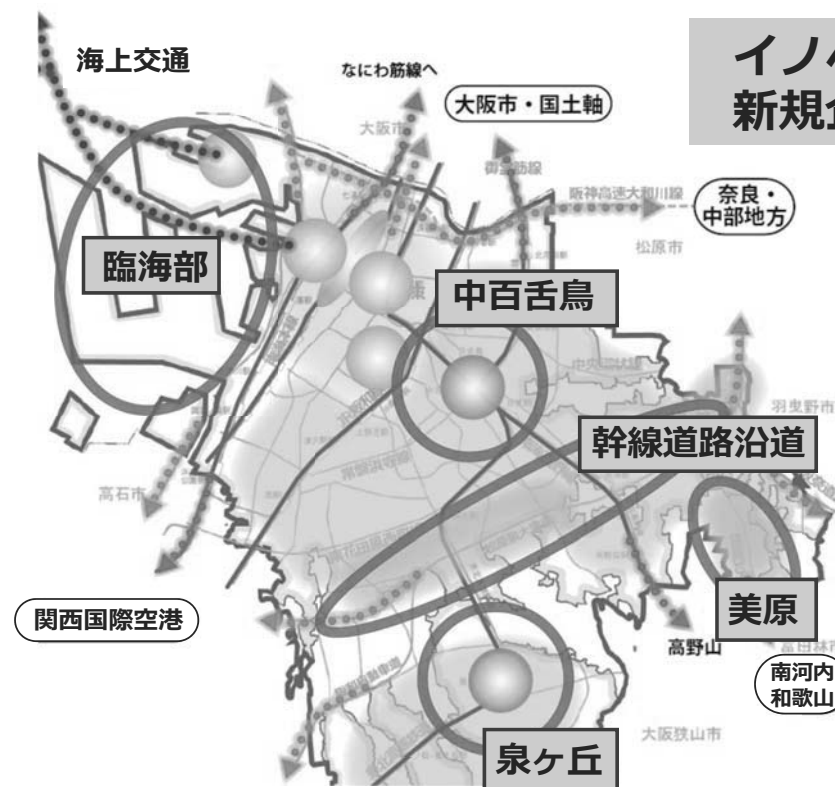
海上交通

なにわ筋線へ

大阪市・国土軸

大阪市

御堂筋線

阪神高速大和川線

奈良・中部地方

松原市

イノベ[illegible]
新規企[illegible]

臨海部

中百舌鳥

羽曳野市

幹線道路沿道

高石市

美原

関西国際空港

高野山

南河内
和歌山

大阪狭山市

泉ケ丘